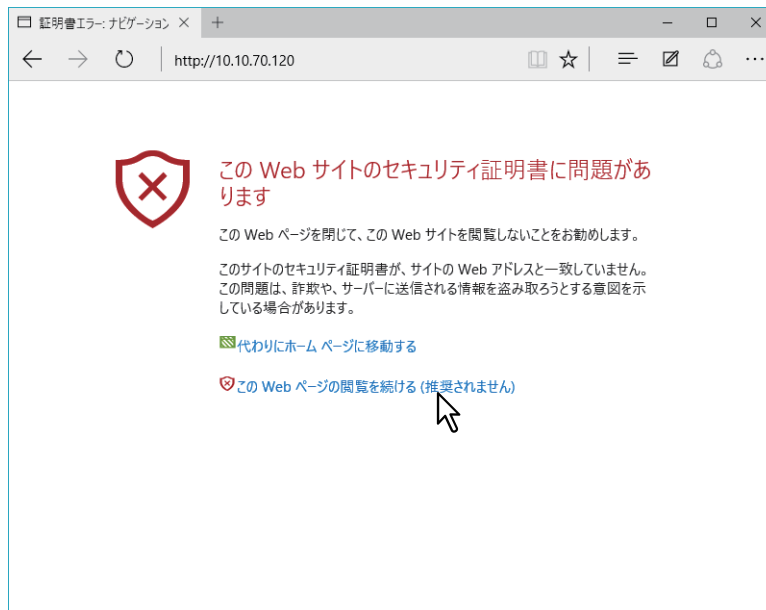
証明書エラー: ナビゲーション ×

http://10.10.70.120

この Web サイトのセキュリティ証明書に問題があります

この Web ページを閉じて、この Web サイトを閲覧しないことをお勧めします。

このサイトのセキュリティ証明書が、サイトの Web アドレスと一致していません。この問題は、詐欺や、サーバーに送信される情報を盗み取ろうとする意図を示している場合があります。

代わりにホーム ページに移動する

この Web ページの閲覧を続ける (推奨されません)